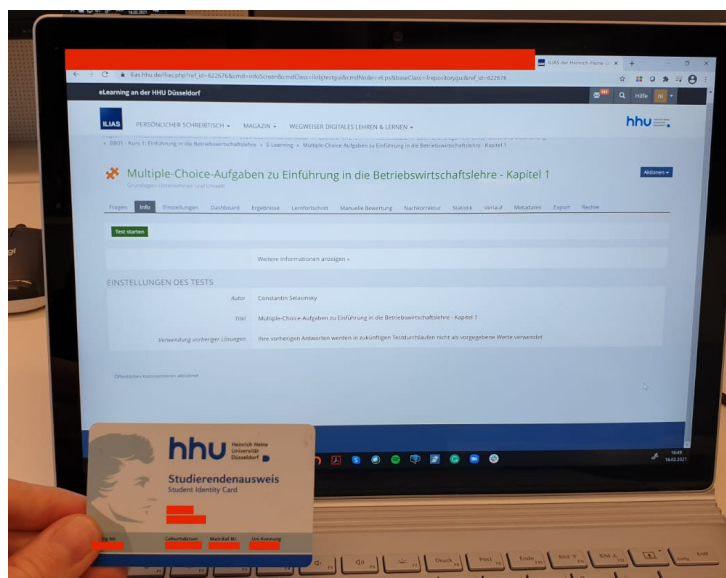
ILIAS der Heinrich-Heine-U

ilias.hhu.de/ilias.php?ref_id=622676&cmd=infoScreen&cmdClass=ilobjtestgui&cmdNode=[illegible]&baseClass=ilrepositorygui&ref_id=622676

eLearning an der HHU Düsseldorf

Hilfe

ILIAS

PERSÖNLICHER SCHREIBTISCH ▾ MAGAZIN ▾ WEGWEISER DIGITALES LEHREN & LERNEN ▾

hhu

» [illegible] Kurs 1: Einführung in die Betriebswirtschaftslehre » E-Learning » Multiple-Choice-Aufgaben zu Einführung in die Betriebswirtschaftslehre - Kapitel 1

Multiple-Choice-Aufgaben zu Einführung in die Betriebswirtschaftslehre - Kapitel 1

Grundlagen Unternehmen und Umwelt

Aktionen ▾

Fragen Info Einstellungen Dashboard Ergebnisse Lernfortschritt Manuelle Bewertung Nachkorrektur Statistik Verlauf Metadaten Export Rechte

Test starten

Weitere Informationen anzeigen ▸

EINSTELLUNGEN DES TESTS

Autor Constantin Selasinsky

Titel Multiple-Choice-Aufgaben zu Einführung in die Betriebswirtschaftslehre - Kapitel 1

Verwendung vorheriger Lösungen Ihre vorherigen Antworten werden in zukünftigen Testdurchläufen nicht als vorgegebene Werte verwendet

Öffentliches Kommentieren aktivieren

16:49
16.02.2021

hhu Heinrich Heine Universität Düsseldorf

Studierendenausweis
Student Identity Card

gültig bis Geburtsdatum Matrikel-Nr. Uni-Kennung